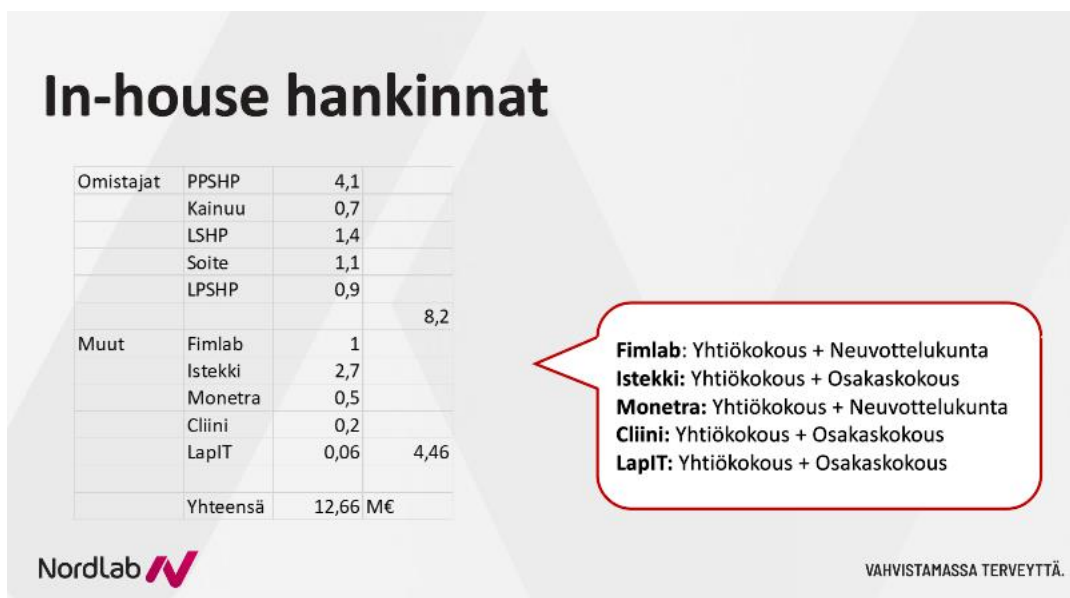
In-house hankinnat

| | | | |
|---|---|---|---|
| Omistajat | PPSHP | 4,1 | |
| | Kainuu | 0,7 | |
| | LSHP | 1,4 | |
| | Soite | 1,1 | |
| | LPSHP | 0,9 | |
| | | | 8,2 |
| Muut | Fimlab | 1 | |
| | Istekki | 2,7 | |
| | Monetra | 0,5 | |
| | Cliini | 0,2 | |
| | LapIT | 0,06 | 4,46 |
| | | | |
| | Yhteensä | 12,66 | M€ |

Fimlab: Yhtiökokous + Neuvottelukunta
Istekki: Yhtiökokous + Osakaskokous
Monetra: Yhtiökokous + Neuvottelukunta
Cliini: Yhtiökokous + Osakaskokous
LapIT: Yhtiökokous + Osakaskokous

Nordlab

VAHVISTAMASSA TERVEYTTÄ.